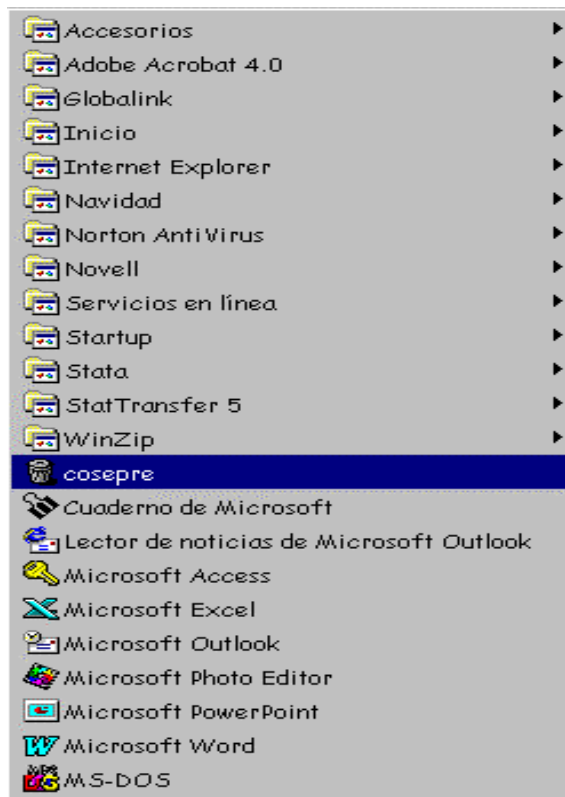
Accesorios
Adobe Acrobat 4.0
Globalink
Inicio
Internet Explorer
Navidad
Norton AntiVirus
Novell
Servicios en línea
Startup
Stata
StatTransfer 5
WinZip
cosepre
Cuaderno de Microsoft
Lector de noticias de Microsoft Outlook
Microsoft Access
Microsoft Excel
Microsoft Outlook
Microsoft Photo Editor
Microsoft PowerPoint
Microsoft Word
MS-DOS